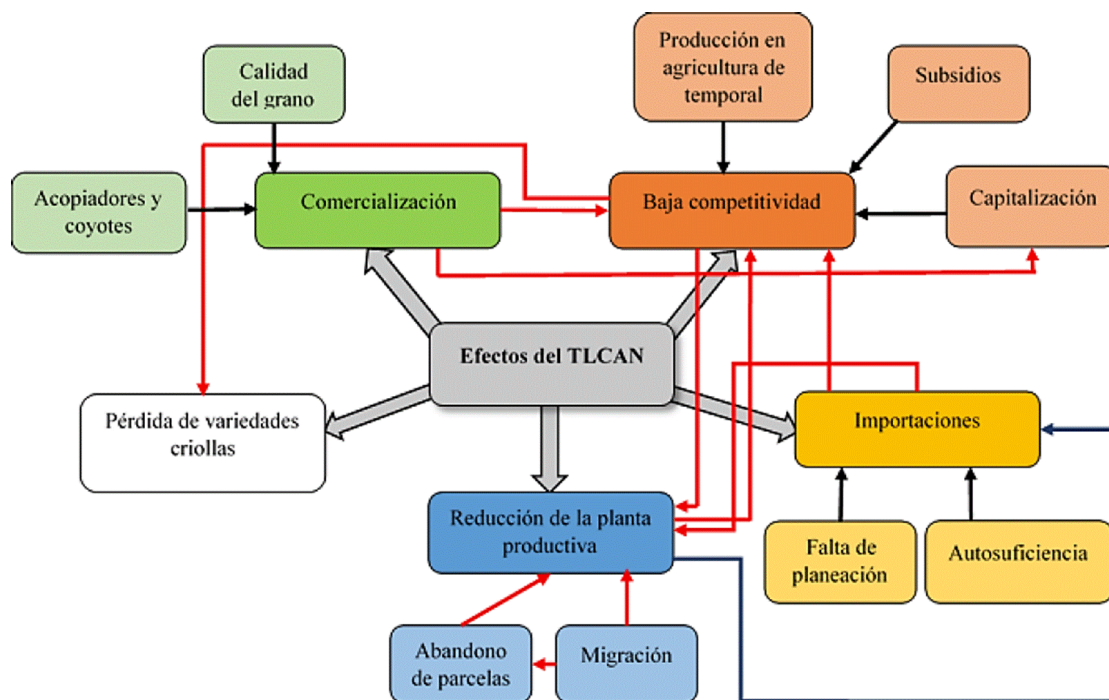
Calidad del grano

Producción en agricultura de temporal

Subsidios

Acopiadores y coyotes

Comercialización

Baja competitividad

Capitalización

Efectos del TLCAN

Pérdida de variedades criollas

Importaciones

Reducción de la planta productiva

Falta de planeación

Autosuficiencia

Abandono de parcelas

Migración